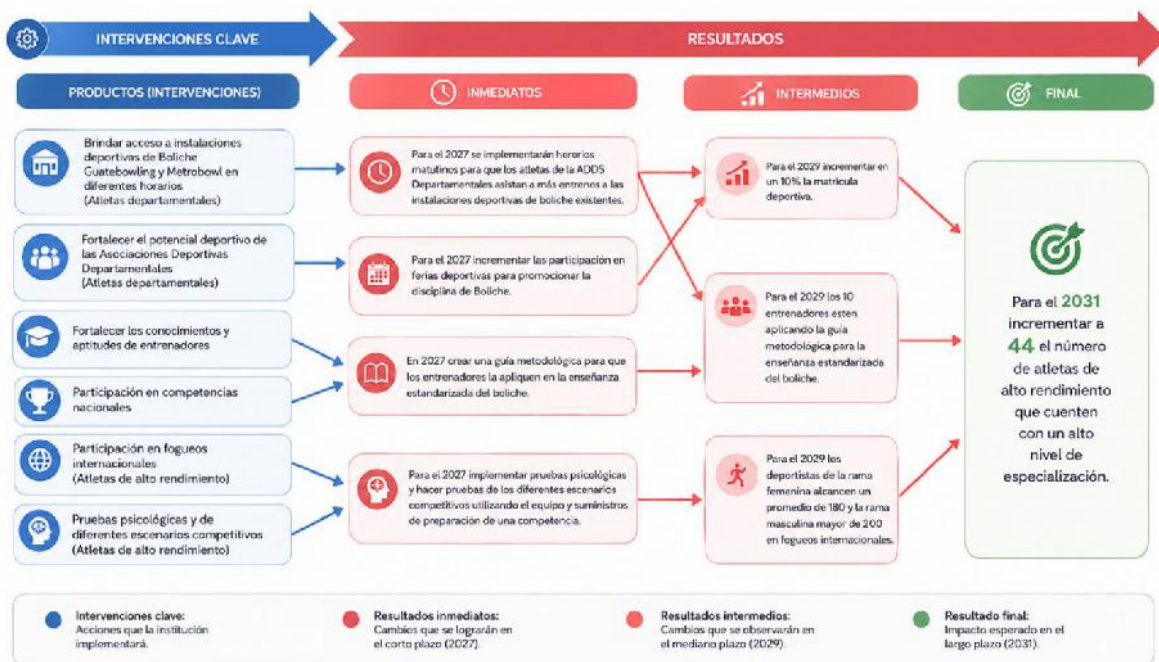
INTERVENCIONES CLAVE

RESULTADOS

PRODUCTOS (INTERVENCIONES)

INMEDIATOS

INTERMEDIOS

FINAL

Brindar acceso a instalaciones deportivas de Boliche Guatebowling y Metrobowl en diferentes horarios (Atletas departamentales)

Fortalecer el potencial deportivo de las Asociaciones Deportivas Departamentales (Atletas departamentales)

Fortalecer los conocimientos y aptitudes de entrenadores

Participación en competencias nacionales

Participación en fogueos internacionales (Atletas de alto rendimiento)

Pruebas psicológicas y de diferentes escenarios competitivos (Atletas de alto rendimiento)

Para el 2027 se implementarán horarios matutinos para que los atletas de la ADDS Departamentales asistan a más entrenos a las instalaciones deportivas de boliche existentes.

Para el 2027 incrementar las participación en ferias deportivas para promocionar la disciplina de Boliche.

En 2027 crear una guía metodológica para que los entrenadores la apliquen en la enseñanza estandarizada del boliche.

Para el 2027 implementar pruebas psicológicas y hacer pruebas de los diferentes escenarios competitivos utilizando el equipo y suministros de preparación de una competencia.

Para el 2029 incrementar en un 10% la matrícula deportiva.

Para el 2029 los 10 entrenadores esten aplicando la guía metodologica para la enseñanza estandarizada del boliche.

Para el 2029 los deportistas de la rama femenina alcancen un promedio de 180 y la rama masculina mayor de 200 en fogueos internacionales.

Para el 2031 incrementar a 44 el número de atletas de alto rendimiento que cuenten con un alto nivel de especialización.

Intervenciones clave: Acciones que la institución implementará.

Resultados inmediatos: Cambios que se lograrán en el corto plazo (2027).

Resultados intermedios: Cambios que se observarán en el mediano plazo (2029).

Resultado final: Impacto esperado en el largo plazo (2031).